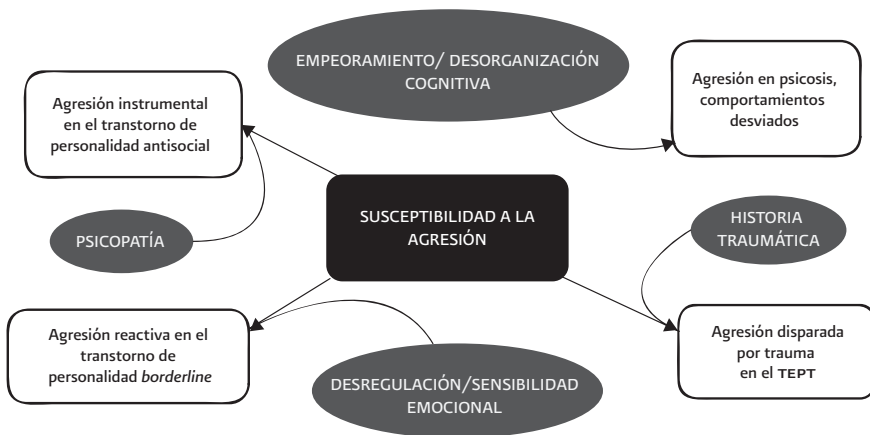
EMPEORAMIENTO/ DESORGANIZACIÓN COGNITIVA

Agresión instrumental en el transtorno de personalidad antisocial

Agresión en psicosis, comportamientos desviados

SUSCEPTIBILIDAD A LA AGRESIÓN

PSICOPATÍA

HISTORIA TRAUMÁTICA

Agresión reactiva en el transtorno de personalidad borderline

Agresión disparada por trauma en el TEPT

DESREGULACIÓN/SENSIBILIDAD EMOCIONAL